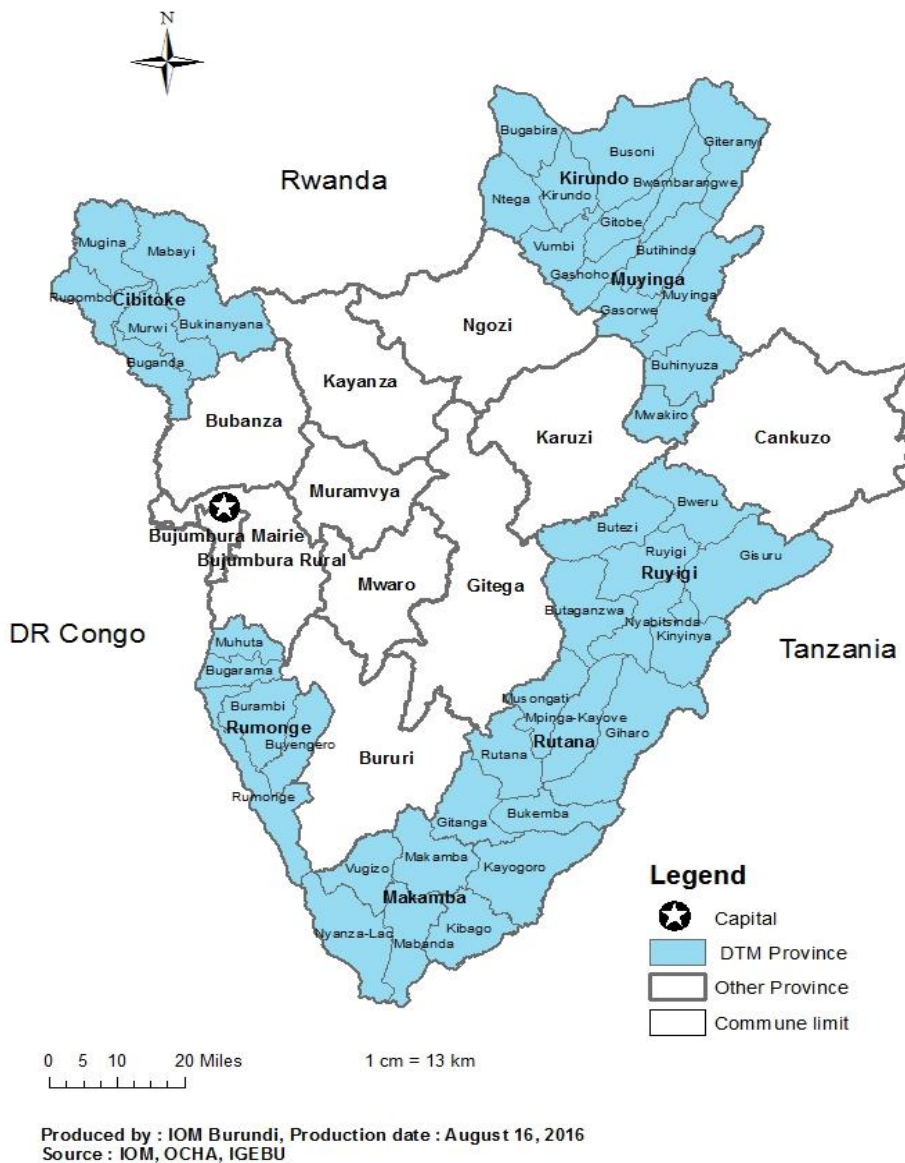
N

Rwanda

Bugabira
Busoni
Giteranyi
Kirundo
Kirundo
Bwambarangwe
Ntega
Gitobe
Vumbi
Butihinda
Gashoho
Muyinga
Muyinga
Gasorwe
Buhinyuza
Mwakiro

Mugina
Mabayi
Rugombo
Cibitoke
Murwi
Bukinanyana
Buganda

Ngozi
Kayanza
Bubanza
Karuzi
Cankuzo
Muramvya
Bujumbura Mairie
Bujumbura Rural
Mwaro
Gitega

Bweru
Butezi
Ruyigi
Gisuru
Ruyigi
Butaganzwa
Nyabitsinda
Kinyinya

DR Congo

Tanzania

Muhuta
Bugarama
Burambi
Rumonge
Buyengero
Rumonge

Bururi

Musongati
Mpinga-Kayove
Giharo
Rutana
Rutana
Bukemba
Gitanga

Vugizo
Makamba
Kayogoro
Makamba
Nyanza-Lac
Mabanda
Kibago

Legend
Capital
DTM Province
Other Province
Commune limit

0 5 10 20 Miles

1 cm = 13 km

Produced by : IOM Burundi, Production date : August 16, 2016
Source : IOM, OCHA, IGEBU